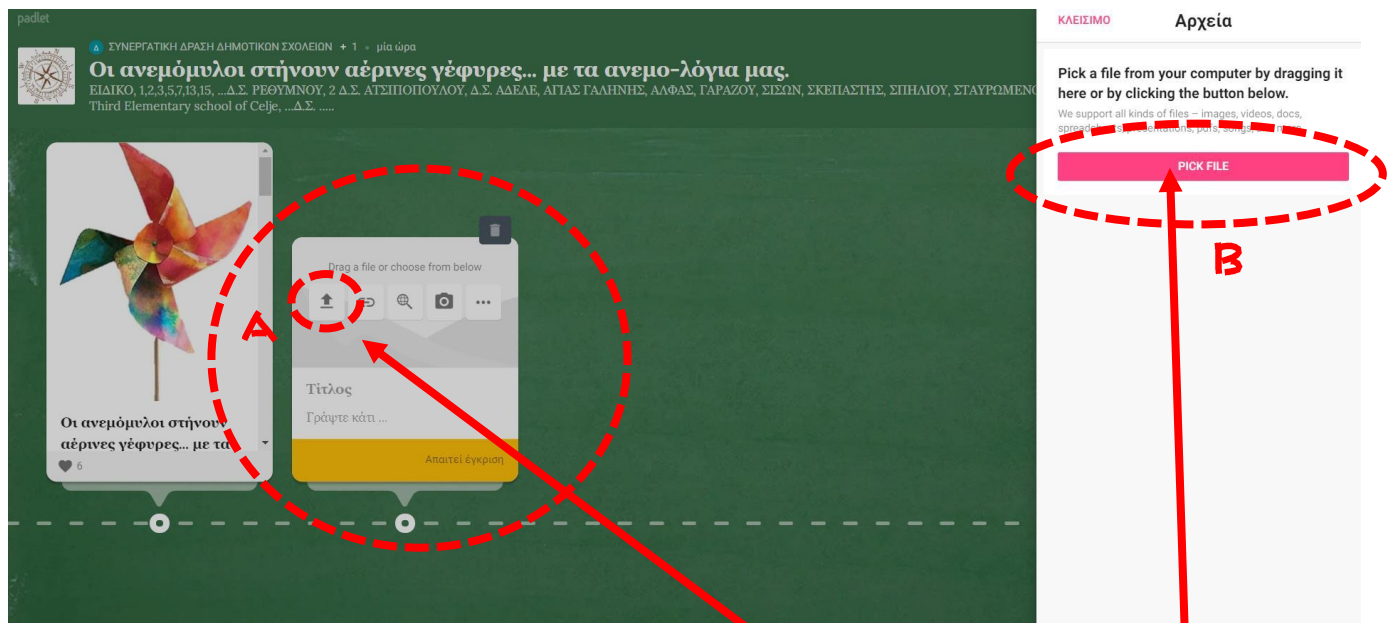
padlet

ΣΥΝΕΡΓΑΤΙΚΗ ΔΡΑΣΗ ΔΗΜΟΤΙΚΩΝ ΣΧΟΛΕΙΩΝ + 1 • μία ώρα

Οι ανεμόμυλοι στήνουν αέρινες γέφυρες... με τα ανεμο-λόγια μας.

ΕΙΔΙΚΟ, 1,2,3,5,7,13,15, ...Δ.Σ. ΡΕΘΥΜΝΟΥ, 2 Δ.Σ. ΑΤΣΙΠΟΠΟΥΛΟΥ, Δ.Σ. ΑΔΕΛΕ, ΑΓΙΑΣ ΓΑΛΗΝΗΣ, ΑΛΦΑΣ, ΓΑΡΑΖΟΥ, ΣΙΣΩΝ, ΣΚΕΠΑΣΤΗΣ, ΣΠΗΛΙΟΥ, ΣΤΑΥΡΩΜΕΝ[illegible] Third Elementary school of Celje, ...Δ.Σ. .....

Οι ανεμόμυλοι στήνουν αέρινες γέφυρες... με τα

6

Drag a file or choose from below

Τίτλος

Γράψτε κάτι ...

Απαιτεί έγκριση

A

ΚΛΕΙΣΙΜΟ

Αρχεία

Pick a file from your computer by dragging it here or by clicking the button below.

We support all kinds of files – images, videos, docs, spread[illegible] presentations, pdfs, songs, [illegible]

PICK FILE

B